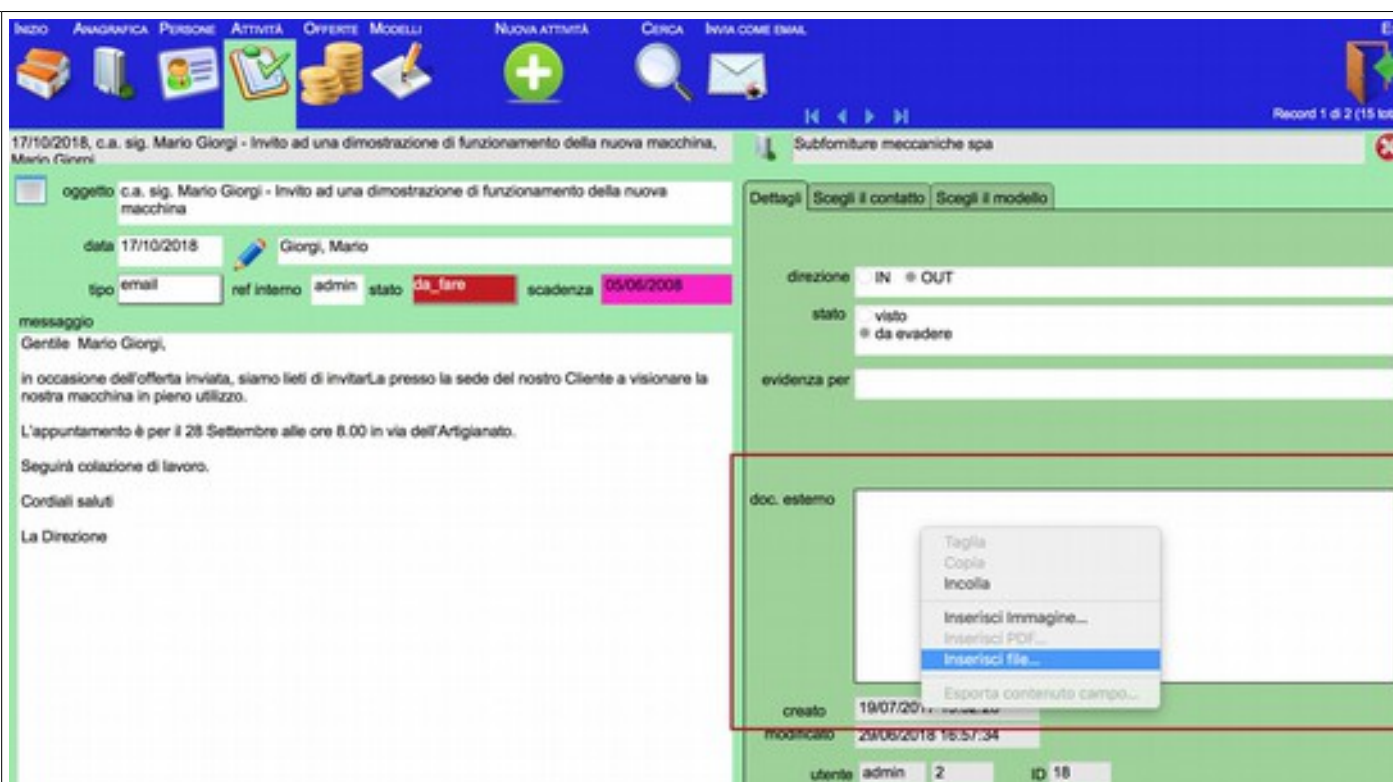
Inizio Anagrafica Persone Attività Offerte Modelli Nuova attività Cerca Invia come email

Record 1 di 2 (15 to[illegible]

17/10/2018, c.a. sig. Mario Giorgi - Invito ad una dimostrazione di funzionamento della nuova macchina, Mario Giorgi

Subforniture meccaniche spa

oggetto c.a. sig. Mario Giorgi - Invito ad una dimostrazione di funzionamento della nuova macchina

data 17/10/2018 Giorgi, Mario

tipo email ref interno admin stato da_fare scadenza 05/06/2008

messaggio

Gentile Mario Giorgi,

in occasione dell'offerta inviata, siamo lieti di invitarLa presso la sede del nostro Cliente a visionare la nostra macchina in pieno utilizzo.

L'appuntamento è per il 28 Settembre alle ore 8.00 in via dell'Artigianato.

Seguirà colazione di lavoro.

Cordiali saluti

La Direzione

Dettagli Scegli il contatto Scegli il modello

direzione IN OUT

stato visto da evadere

evidenza per

doc. esterno

Taglia
Copia
Incolla
Inserisci Immagine...
Inserisci PDF...
Inserisci file...
Esporta contenuto campo...

creato 19/07/201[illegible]

modificato 29/06/2018 16:57:34

utente admin 2 ID 18